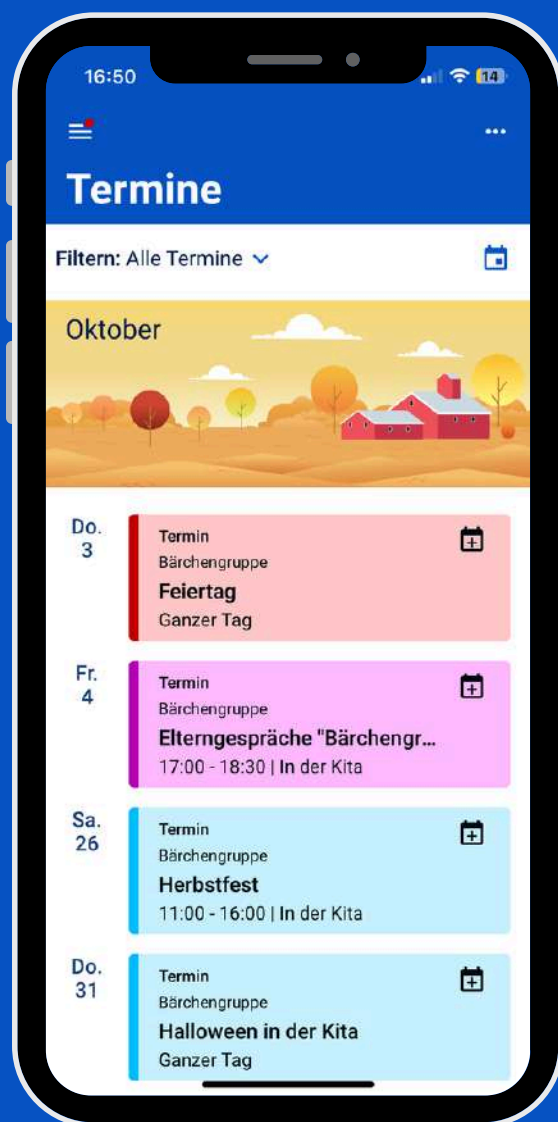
16:50

14

Termine

Filtern: Alle Termine

Oktober

Do.
3

Termin
Bärchengruppe
Feiertag
Ganzer Tag

Fr.
4

Termin
Bärchengruppe
Elterngespräche "Bärchengr...
17:00 - 18:30 | In der Kita

Sa.
26

Termin
Bärchengruppe
Herbstfest
11:00 - 16:00 | In der Kita

Do.
31

Termin
Bärchengruppe
Halloween in der Kita
Ganzer Tag